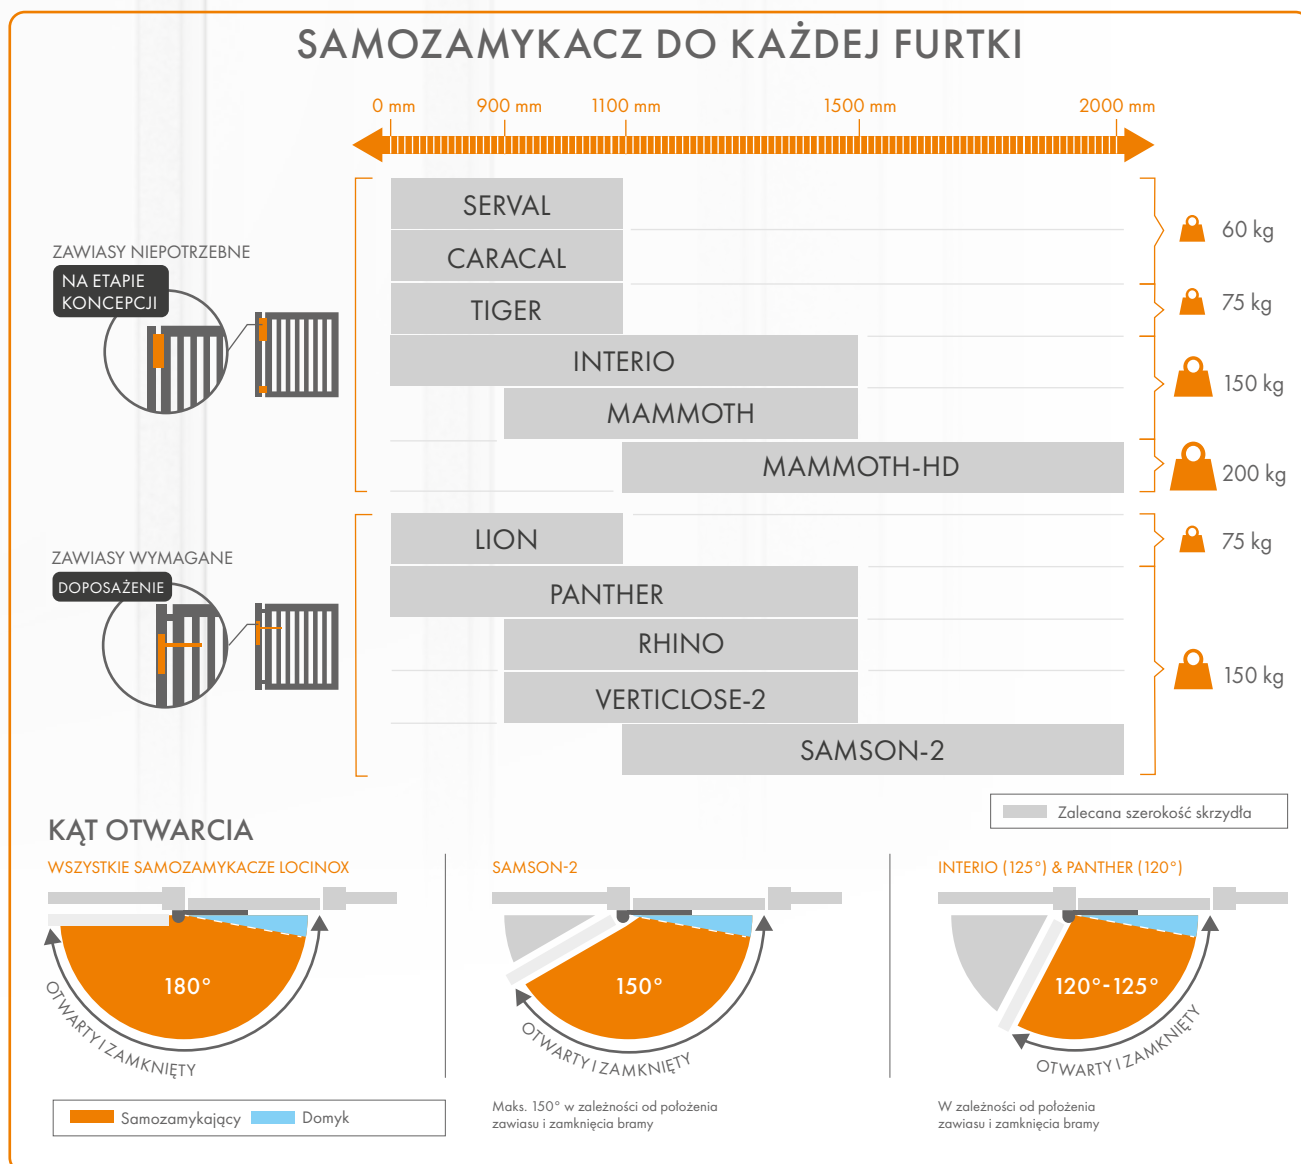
SAMOZAMYKACZ DO KAŻDEJ FURTKI

0 mm 900 mm 1100 mm 1500 mm 2000 mm

ZAWIASY NIEPOTRZEBNE
NA ETAPIE KONCEPCJI

SERVAL
CARACAL
TIGER
INTERIO
MAMMOTH
MAMMOTH-HD

60 kg
75 kg
150 kg
200 kg

ZAWIASY WYMAGANE
DOPOSAŻENIE

LION
PANTHER
RHINO
VERTICLOSE-2
SAMSON-2

75 kg
150 kg

Zalecana szerokość skrzydła

KĄT OTWARCIA

WSZYSTKIE SAMOZAMYKACZE LOCINOX
180°
OTWARTY I ZAMKNIĘTY

Samozamykający Domyk

SAMSON-2
150°
OTWARTY I ZAMKNIĘTY
Maks. 150° w zależności od położenia zawiasu i zamknięcia bramy

INTERIO (125°) & PANTHER (120°)
120°-125°
OTWARTY I ZAMKNIĘTY
W zależności od położenia zawiasu i zamknięcia bramy